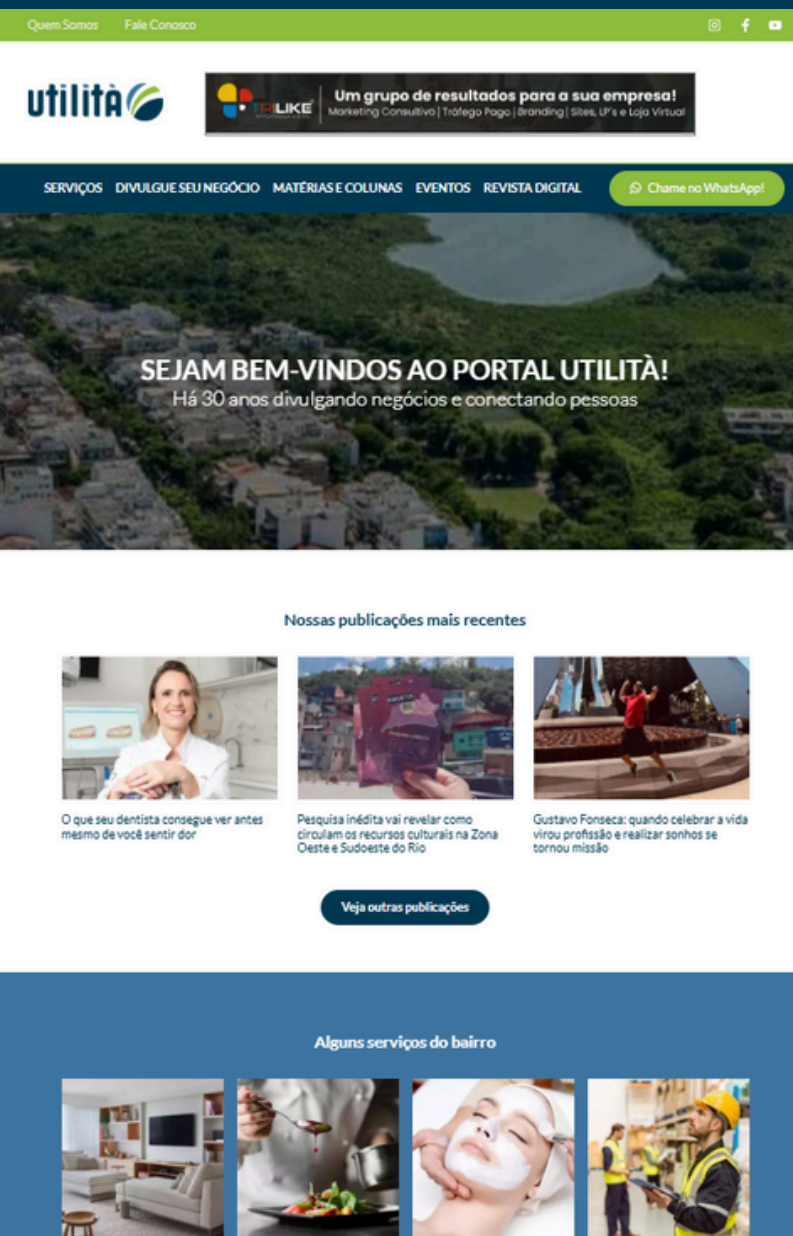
Quem Somos Fale Conosco

utilità

TRILIKE Um grupo de resultados para a sua empresa! Marketing Consultivo | Tráfego Pago | Branding | Sites, LP's e Loja Virtual

SERVIÇOS DIVULGUE SEU NEGÓCIO MATÉRIAS E COLUNAS EVENTOS REVISTA DIGITAL Chame no WhatsApp!

SEJAM BEM-VINDOS AO PORTAL UTILITÀ!
Há 30 anos divulgando negócios e conectando pessoas

Nossas publicações mais recentes

O que seu dentista consegue ver antes mesmo de você sentir dor

Pesquisa inédita vai revelar como circulam os recursos culturais na Zona Oeste e Sudoeste do Rio

Gustavo Fonseca: quando celebrar a vida virou profissão e realizar sonhos se tornou missão

Veja outras publicações

Alguns serviços do bairro